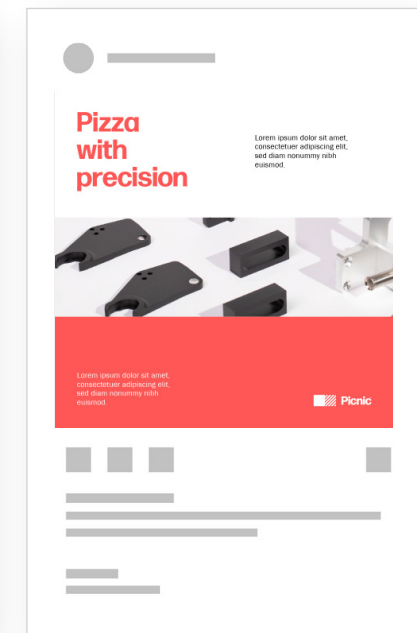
Pizza with precision

Lorem ipsum dolor sit amet, consectetuer adipiscing elit, sed diam nonummy nibh euismod.

Lorem ipsum dolor sit amet, consectetuer adipiscing elit, sed diam nonummy nibh euismod.

Picnic